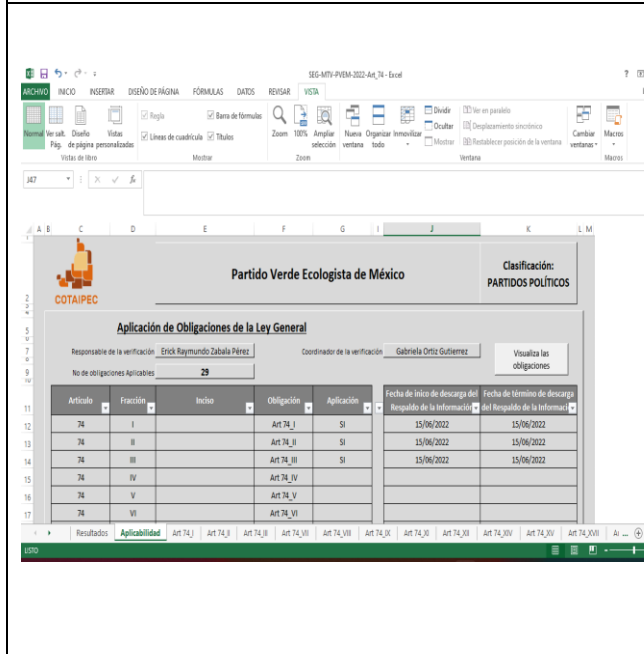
SEG-MTV-PVEM-2022-Art_74 - Excel

ARCHIVO INICIO INSERTAR DISEÑO DE PÁGINA FÓRMULAS DATOS REVISAR VISTA

Normal Ver salt. Pág. Diseño de página Vistas personalizadas
Vistas de libro
Regla Barra de fórmulas Líneas de cuadrícula Títulos
Mostrar
Zoom 100% Ampliar selección
Zoom
Nueva ventana Organizar todo Inmovilizar Dividir Ocultar Mostrar Ver en paralelo Desplazamiento sincrónico Restablecer posición de la ventana Cambiar ventanas
Ventana
Macros
Macros

J47

A B C D E F G I J K L M

COTAIPEC

Partido Verde Ecologista de México

Clasificación:
PARTIDOS POLÍTICOS

Aplicación de Obligaciones de la Ley General

Responsable de la verificación Erick Raymundo Zabala Pérez

Coordinador de la verificación Gabriela Ortiz Gutierrez

No de obligaciones Aplicables 29

Visualiza las obligaciones

| Artículo | Fracción | Inciso | Obligación | Aplicación |
|---|---|---|---|---|
| 74 | I | | Art 74_I | SI |
| 74 | II | | Art 74_II | SI |
| 74 | III | | Art 74_III | SI |
| 74 | IV | | Art 74_IV | |
| 74 | V | | Art 74_V | |
| 74 | VI | | Art 74_VI | |

| Fecha de inicio de descarga del Respaldo de la Información | Fecha de término de descarga del Respaldo de la Informaci |
|---|---|
| 15/06/2022 | 15/06/2022 |
| 15/06/2022 | 15/06/2022 |
| 15/06/2022 | 15/06/2022 |

Resultados Aplicabilidad Art 74_I Art 74_II Art 74_III Art 74_VII Art 74_VIII Art 74_IX Art 74_XI Art 74_XII Art 74_XIV Art 74_XV Art 74_XVII

LISTO